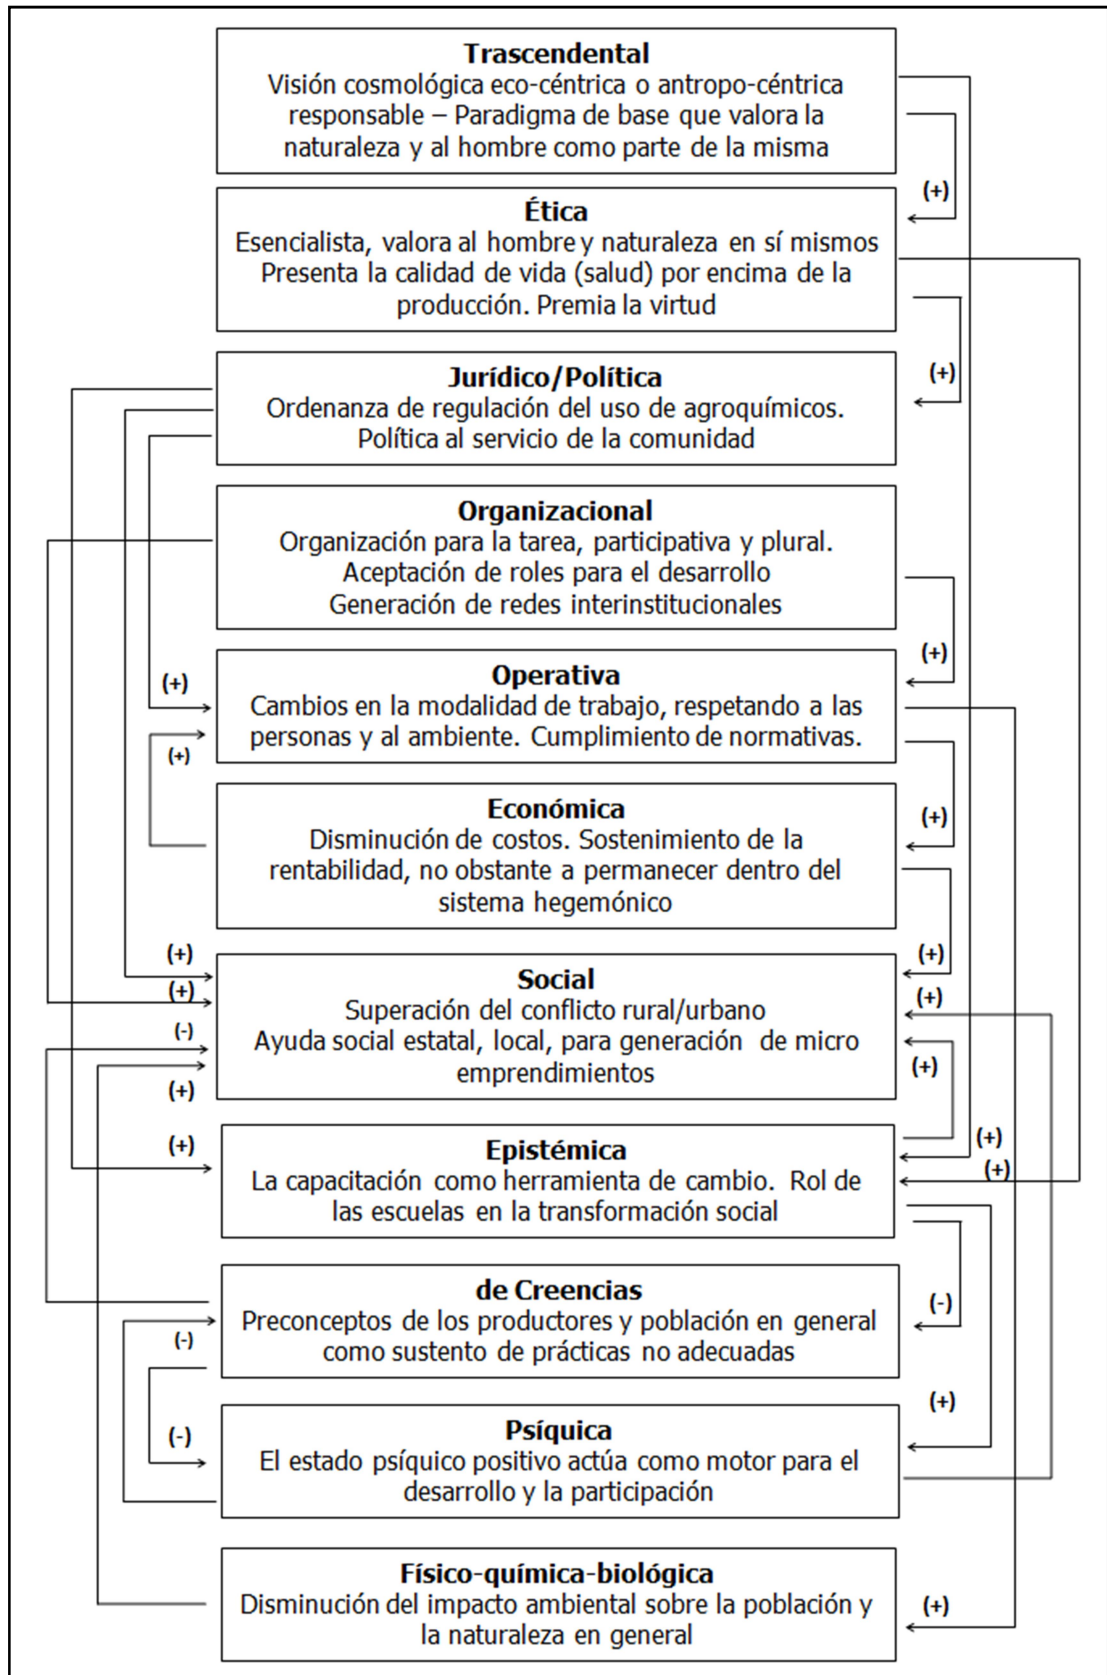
**Trascendental**
Visión cosmológica eco-céntrica o antropo-céntrica responsable – Paradigma de base que valora la naturaleza y al hombre como parte de la misma

(+)

**Ética**
Esencialista, valora al hombre y naturaleza en sí mismos Presenta la calidad de vida (salud) por encima de la producción. Premia la virtud

(+)

**Jurídico/Política**
Ordenanza de regulación del uso de agroquímicos. Política al servicio de la comunidad

**Organizacional**
Organización para la tarea, participativa y plural. Aceptación de roles para el desarrollo Generación de redes interinstitucionales

(+)

(+)

**Operativa**
Cambios en la modalidad de trabajo, respetando a las personas y al ambiente. Cumplimiento de normativas.

(+)

(+)

**Económica**
Disminución de costos. Sostenimiento de la rentabilidad, no obstante a permanecer dentro del sistema hegemónico

(+)

(+)

(+)

**Social**
Superación del conflicto rural/urbano Ayuda social estatal, local, para generación de micro emprendimientos

(+)

(-)

(+)

(+)

(+)

**Epistémica**
La capacitación como herramienta de cambio. Rol de las escuelas en la transformación social

(+)

(+)

**de Creencias**
Preconceptos de los productores y población en general como sustento de prácticas no adecuadas

(-)

(-)

(+)

**Psíquica**
El estado psíquico positivo actúa como motor para el desarrollo y la participación

(-)

**Físico-química-biológica**
Disminución del impacto ambiental sobre la población y la naturaleza en general

(+)